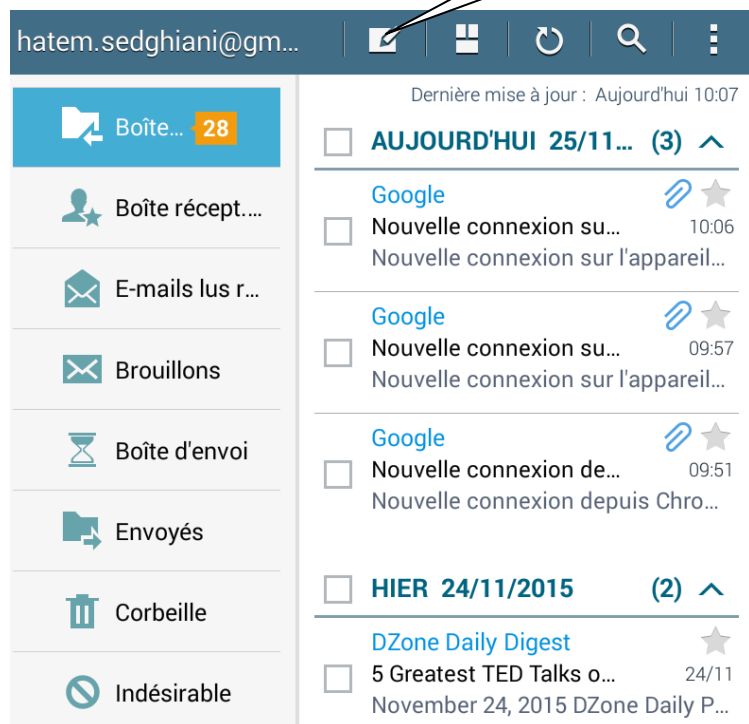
hatem.sedghiani@gm...

Boîte... 28

Boîte récept....

E-mails lus r...

Brouillons

Boîte d'envoi

Envoyés

Corbeille

Indésirable

Dernière mise à jour : Aujourd'hui 10:07

AUJOURD'HUI 25/11... (3)

Google
Nouvelle connexion su... 10:06
Nouvelle connexion sur l'appareil...

Google
Nouvelle connexion su... 09:57
Nouvelle connexion sur l'appareil...

Google
Nouvelle connexion de... 09:51
Nouvelle connexion depuis Chro...

HIER 24/11/2015 (2)

DZone Daily Digest
5 Greatest TED Talks o... 24/11
November 24, 2015 DZone Daily P...